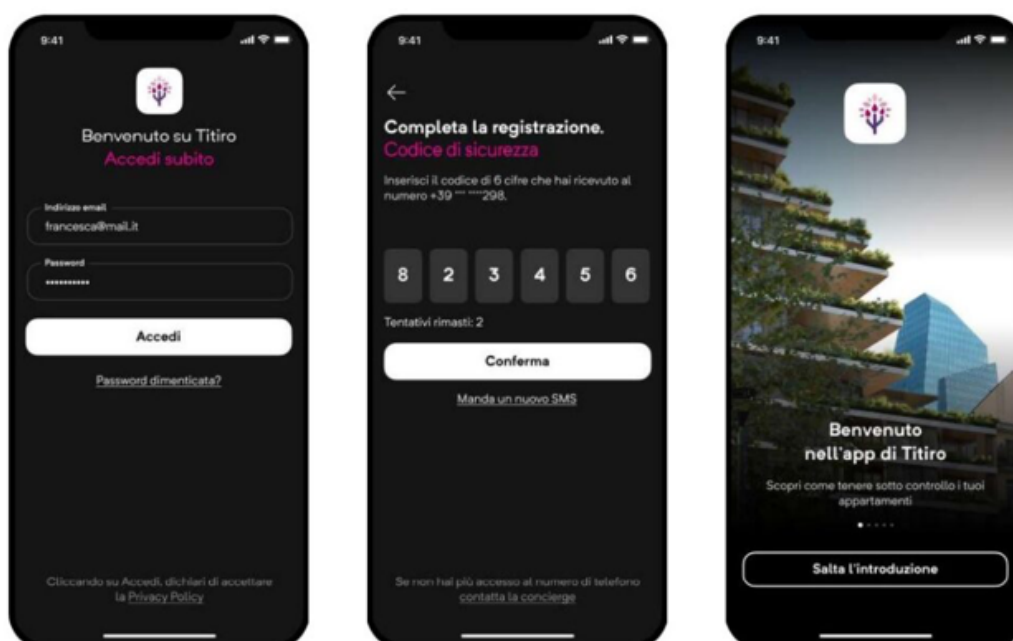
9:41

Benvenuto su Titiro
Accedi subito

Indirizzo email
francesca@mail.it

Password
••••••••••

Accedi

Password dimenticata?

Cliccando su Accedi, dichiari di accettare la Privacy Policy

9:41

←

Completa la registrazione.
Codice di sicurezza

Inserisci il codice di 6 cifre che hai ricevuto al numero +39 *** ****298.

| 8 | 2 | 3 | 4 | 5 | 6 |
|---|---|---|---|---|---|

Tentativi rimasti: 2

Conferma

Manda un nuovo SMS

Se non hai più accesso al numero di telefono contatta la concierge

9:41

Benvenuto
nell'app di Titiro

Scopri come tenere sotto controllo i tuoi appartamenti

Salta l'introduzione